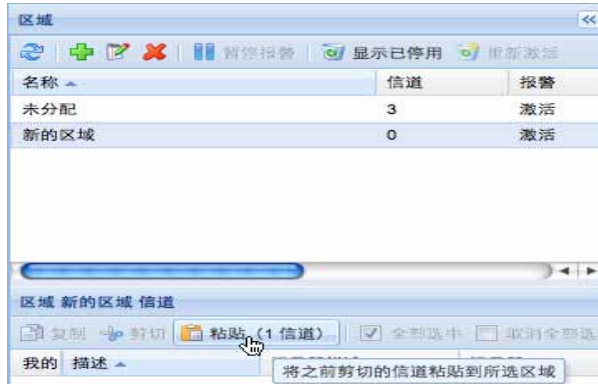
区域

暂停报警 显示已停用 重新激活

| 名称 | 信道 | 报警 |
|---|---|---|
| 未分配 | 3 | 激活 |
| 新的区域 | 0 | 激活 |

区域 新的区域 信道

复制 剪切 粘贴（1 信道） 全部选中 取消全部选

我的 描述

将之前剪切的信道粘贴到所选区域